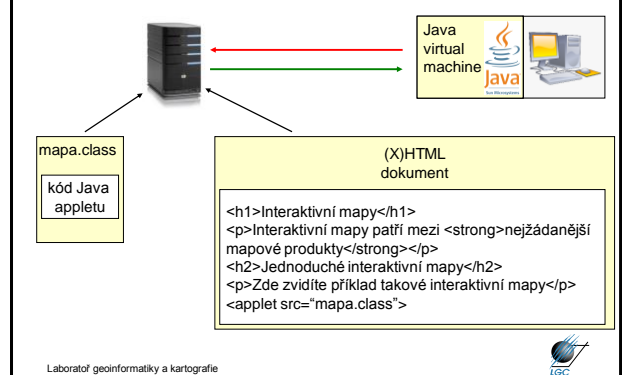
Java virtual machine

Java
Sun Microsystems

mapa.class

kód Java appletu

(X)HTML dokument

<h1>Interaktivní mapy</h1>
<p>Interaktivní mapy patří mezi <strong>nejžádanější mapové produkty</strong></p>
<h2>Jednoduché interaktivní mapy</h2>
<p>Zde zvidíte příklad takové interaktivní mapy</p>
<applet src="mapa.class">

Laboratoř geoinformatiky a kartografie

LGC